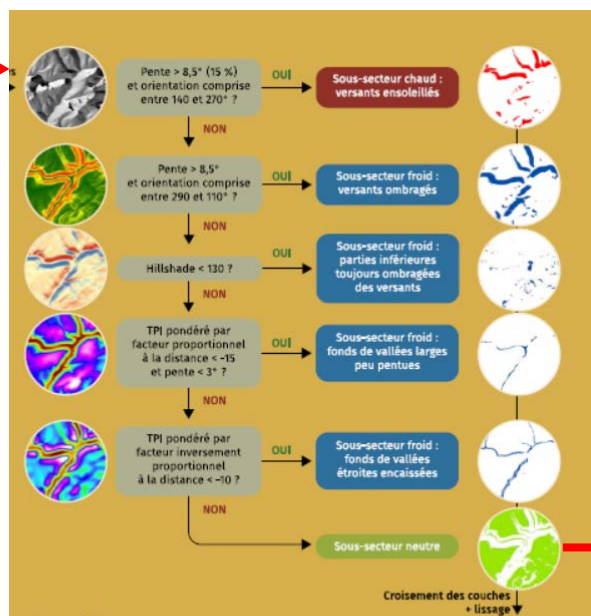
s

Pente > 8,5° (15 %) et orientation comprise entre 140 et 270° ?

OUI

Sous-secteur chaud : versants ensoleillés

NON

Pente > 8,5° et orientation comprise entre 290 et 110° ?

OUI

Sous-secteur froid : versants ombragés

NON

Hillshade < 130 ?

OUI

Sous-secteur froid : parties inférieures toujours ombragées des versants

NON

TPI pondéré par facteur proportionnel à la distance < -15 et pente < 3° ?

OUI

Sous-secteur froid : fonds de vallées larges peu pentues

NON

TPI pondéré par facteur inversement proportionnel à la distance < -10 ?

OUI

Sous-secteur froid : fonds de vallées étroites encaissées

NON

Sous-secteur neutre

Croisement des couches + lissage